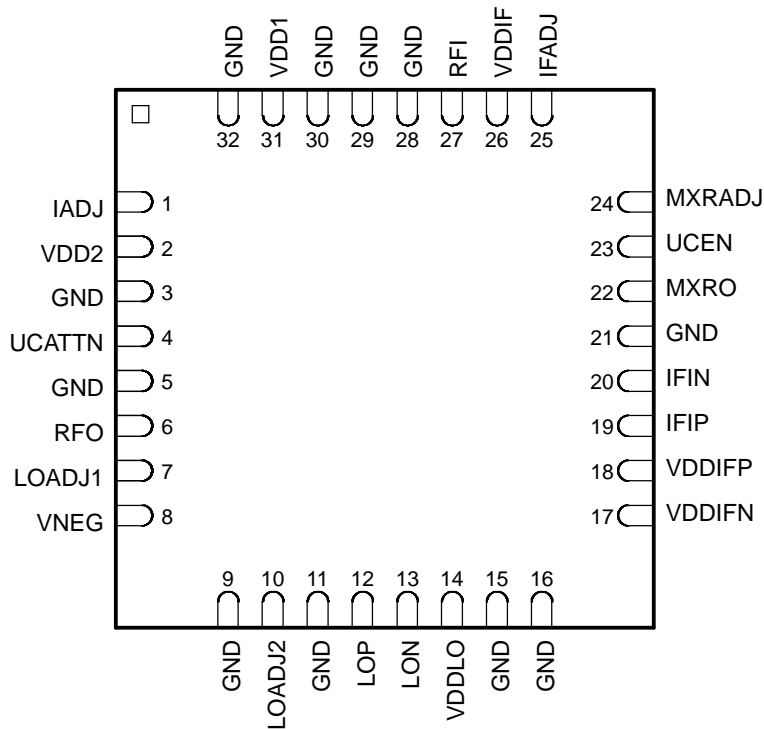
GND 32
VDD1 31
GND 30
GND 29
GND 28
RFI 27
VDDIF 26
IFADJ 25

IADJ 1
VDD2 2
GND 3
UCATTN 4
GND 5
RFO 6
LOADJ1 7
VNEG 8

24 MXRADJ
23 UCEN
22 MXRO
21 GND
20 IFIN
19 IFIP
18 VDDIFP
17 VDDIFN

9 GND
10 LOADJ2
11 GND
12 LOP
13 LON
14 VDDLO
15 GND
16 GND